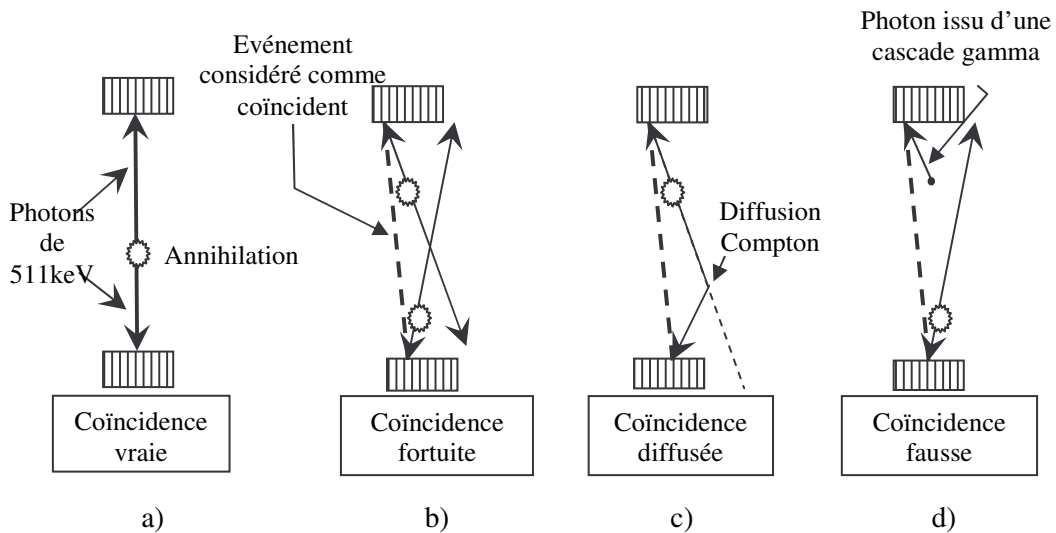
Evénement considéré comme coïncident

Photon issu d'une cascade gamma

Photons de 511keV

Annihilation

Diffusion Compton

Coïncidence vraie

Coïncidence fortuite

Coïncidence diffusée

Coïncidence fausse

a)

b)

c)

d)